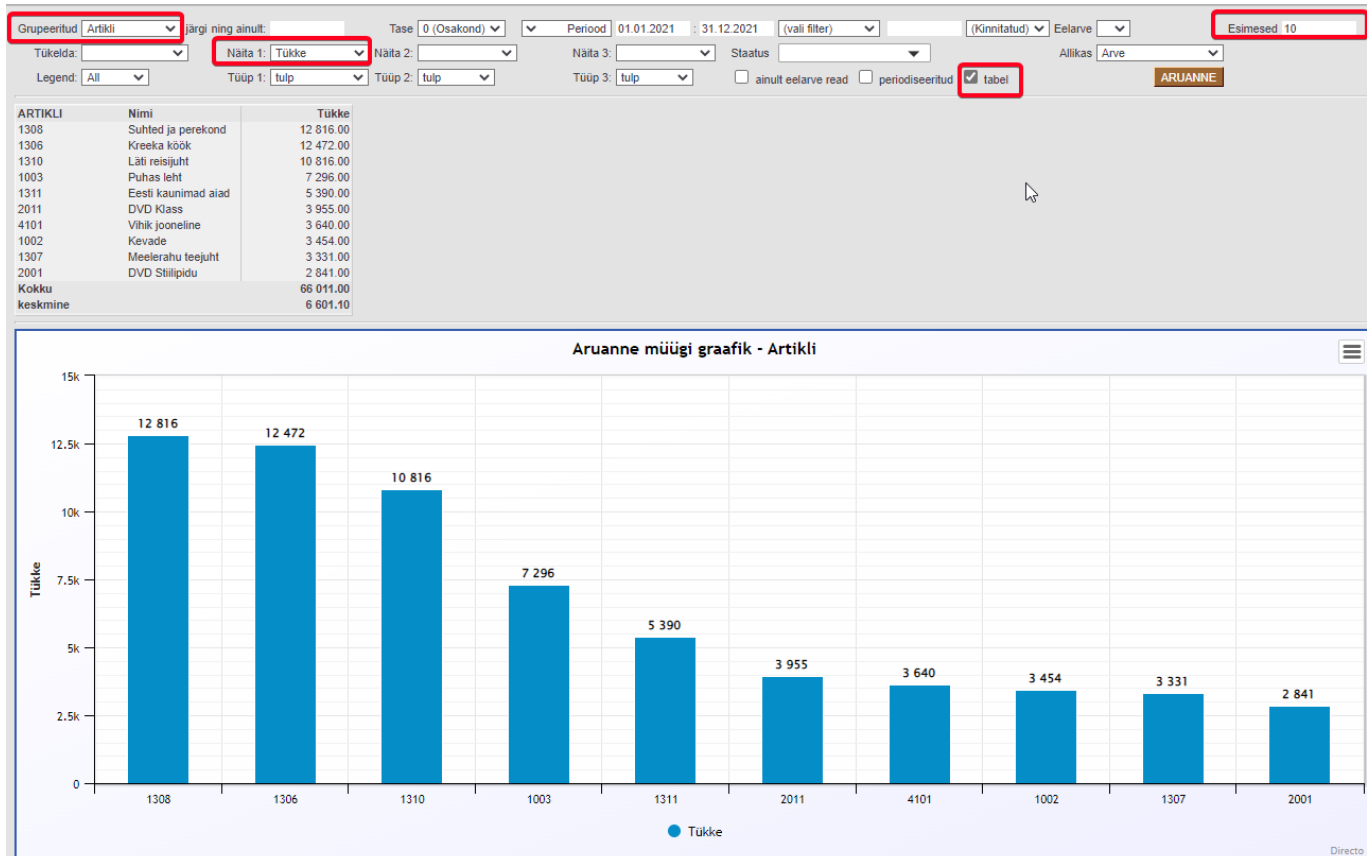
Grupeeritud Artikli järgi ning ainult: Tase 0 (Osakond) Periood 01.01.2021 : 31.12.2021 (vali filter) (Kinnitatud) Eelarve Esimesed 10

Tükelda: Näita 1: Tükke Näita 2: Näita 3: Staatus Allikas Arve

Legend: All Tüüp 1: tulp Tüüp 2: tulp Tüüp 3: tulp ainult eelarve read periodiseeritud tabel ARUANNE

| ARTIKLI | Nimi | Tükke |
|---|---|---|
| 1308 | Suhted ja perekond | 12 816.00 |
| 1306 | Kreeka köök | 12 472.00 |
| 1310 | Läti reisijuht | 10 816.00 |
| 1003 | Puhas leht | 7 296.00 |
| 1311 | Eesti kaunimad aiad | 5 390.00 |
| 2011 | DVD Klass | 3 955.00 |
| 4101 | Vihik jooneline | 3 640.00 |
| 1002 | Kevade | 3 454.00 |
| 1307 | Meelerahu teejuht | 3 331.00 |
| 2001 | DVD Stiilipidu | 2 841.00 |
| Kokku | | 66 011.00 |
| keskmine | | 6 601.10 |

Aruanne müügi graafik - Artikli

15k
12.5k
10k
7.5k
5k
2.5k
0

Tükke

12 816
12 472
10 816
7 296
5 390
3 955
3 640
3 454
3 331
2 841

1308 1306 1310 1003 1311 2011 4101 1002 1307 2001

Tükke

Directo